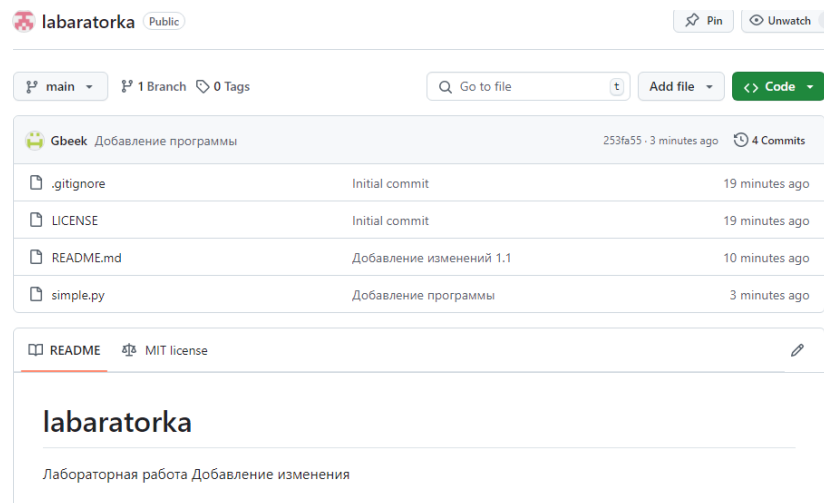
labaratorka Public

Pin Unwatch

main 1 Branch 0 Tags

Go to file t

Add file

<> Code

Gbeek Добавление программы 253fa55 · 3 minutes ago 4 Commits

| .gitignore | Initial commit | 19 minutes ago |
|---|---|---|
| LICENSE | Initial commit | 19 minutes ago |
| README.md | Добавление изменений 1.1 | 10 minutes ago |
| simple.py | Добавление программы | 3 minutes ago |

README MIT license

labaratorka

Лабораторная работа Добавление изменения